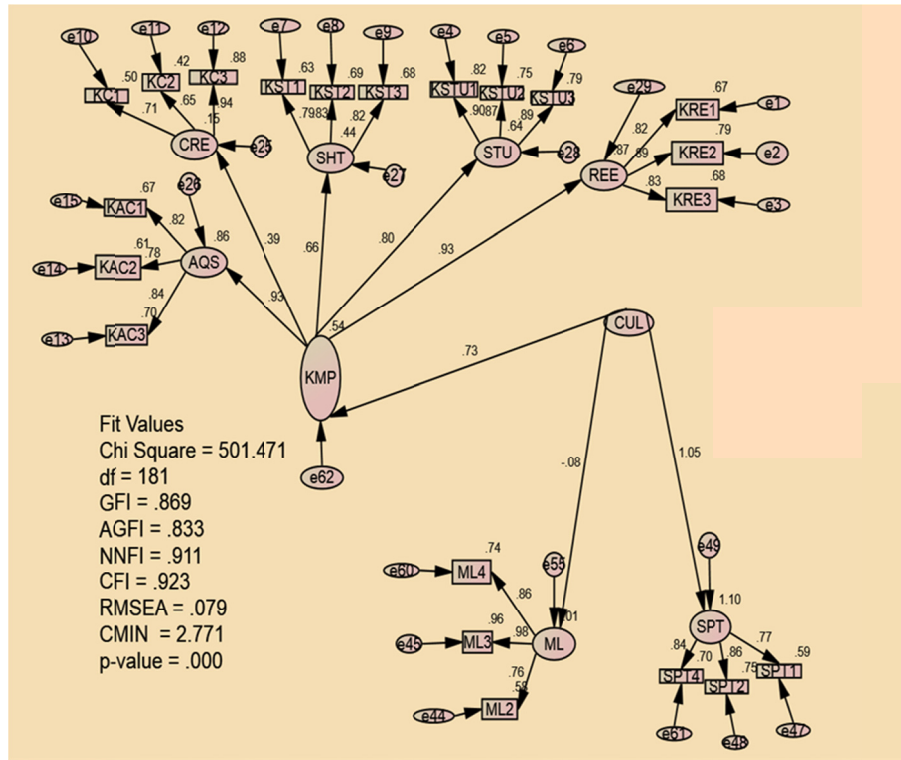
e10 e11 e12 e7 e8 e9 e4 e5 e6

.50 .42 .88 .63 .69 .68 .82 .75 .79

KC1 KC2 KC3 KST1 KST2 KST3 KSTU1 KSTU2 KSTU3

.71 .65 .94 .15 .79 .83 .82 .44 .90 .87 .89 .64

CRE e25 SHT e27 STU e28

e29 .67 KRE1 e1 .82 .87 .89 .79 REE KRE2 e2 .83 .68 KRE3 e3

e15 KAC1 .67 .82 e26 .86 .61 .78 e14 KAC2 AQS .84 .70 e13 KAC3

.39 .66 .80 .93 .93 .54

CUL

.73

KMP

e62

Fit Values
Chi Square = 501.471
df = 181
GFI = .869
AGFI = .833
NNFI = .911
CFI = .923
RMSEA = .079
CMIN = 2.771
p-value = .000

-.08 1.05

.74 e60 ML4 e55 .86 .01 .96 e45 ML3 .98 ML .76 .58 e44 ML2

e49 1.10 SPT .84 .70 .86 .75 .77 .59 SPT4 SPT2 SPT1 e61 e48 e47